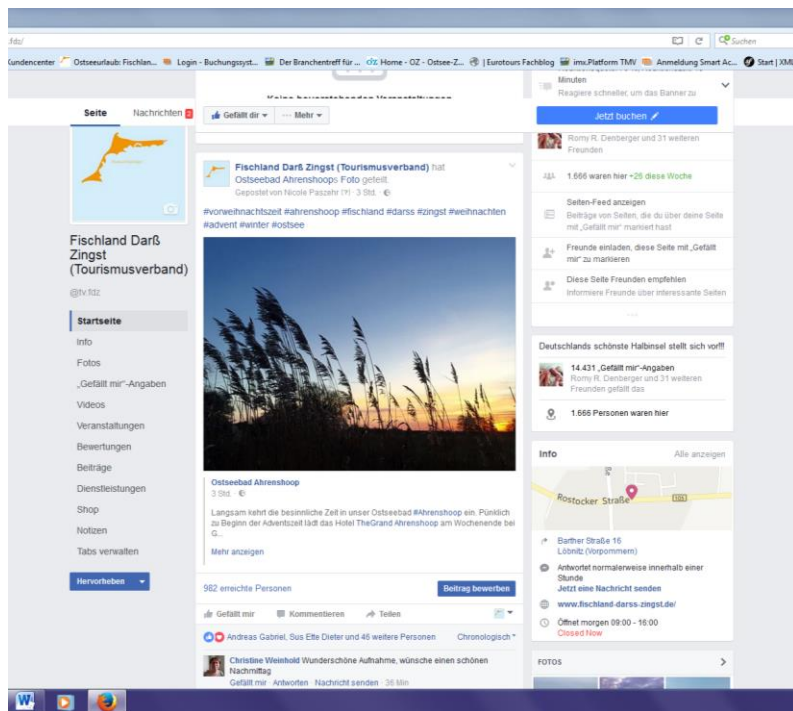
fdz/

Suchen

Kundencenter | Ostseeurlaub: Fischlan... | Login - Buchungssyst... | Der Branchentreff für ... | OZ Home - OZ - Ostsee-Z... | Eurotours Fachblog | imx.Platform TMV | Anmeldung Smart Ac... | Start | XML

Seite | Nachrichten 2

Fischland Darß Zingst (Tourismusverband)

@tv.fdz

Startseite
Info
Fotos
„Gefällt mir"-Angaben
Videos
Veranstaltungen
Bewertungen
Beiträge
Dienstleistungen
Shop
Notizen
Tabs verwalten

Hervorheben

Keine bevorstehenden Veranstaltungen

Gefällt dir | Mehr

Fischland Darß Zingst (Tourismusverband) hat Ostseebad Ahrenshoops Foto geteilt.
Gepostet von Nicole Paszehr [?] · 3 Std. ·

#vorweihnachtszeit #ahrenshoop #fischland #darss #zingst #weihnachten #advent #winter #ostsee

Ostseebad Ahrenshoop
3 Std. ·

Langsam kehrt die besinnliche Zeit in unser Ostseebad #Ahrenshoop ein. Pünklich zu Beginn der Adventszeit lädt das Hotel TheGrand Ahrenshoop am Wochenende bei G...

Mehr anzeigen

982 erreichte Personen | Beitrag bewerben

Gefällt mir | Kommentieren | Teilen

Andreas Gabriel, Sus Ette Dieter und 46 weitere Personen | Chronologisch

Christine Weinhold Wunderschöne Aufnahme, wünsche einen schönen Nachmittag
Gefällt mir · Antworten · Nachricht senden · 36 Min

Minuten
Reagiere schneller, um das Banner zu

Jetzt buchen

Romy R. Denberger und 31 weiteren Freunden

1.666 waren hier +26 diese Woche

Seiten-Feed anzeigen
Beiträge von Seiten, die du über deine Seite mit „Gefällt mir" markiert hast

Freunde einladen, diese Seite mit „Gefällt mir" zu markieren

Diese Seite Freunden empfehlen
Informiere Freunde über interessante Seiten

Deutschlands schönste Halbinsel stellt sich vor!!!

14.431 „Gefällt mir"-Angaben
Romy R. Denberger und 31 weiteren Freunden gefällt das

1.666 Personen waren hier

Info | Alle anzeigen

Rostocker Straße

Barther Straße 16
Löbnitz (Vorpommern)

Antwortet normalerweise innerhalb einer Stunde
Jetzt eine Nachricht senden

www.fischland-darss-zingst.de/

Öffnet morgen 09:00 - 16:00
Closed Now

FOTOS